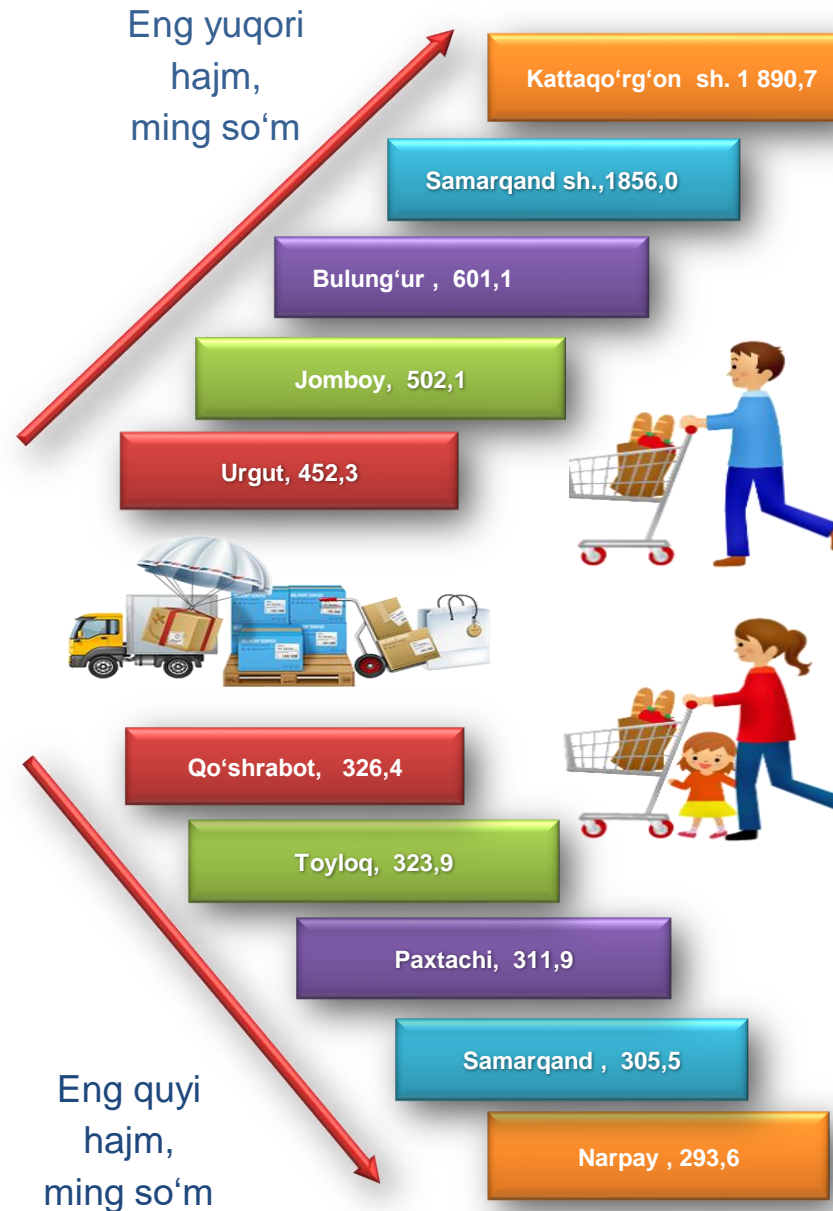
Eng yuqori hajm, ming so‘m

Kattaqo‘rg‘on sh. 1 890,7

Samarqand sh.,1856,0

Bulung‘ur , 601,1

Jomboy, 502,1

Urgut, 452,3

Qo‘shrabot, 326,4

Toyloq, 323,9

Paxtachi, 311,9

Samarqand , 305,5

Narpay , 293,6

Eng quyi hajm, ming so‘m